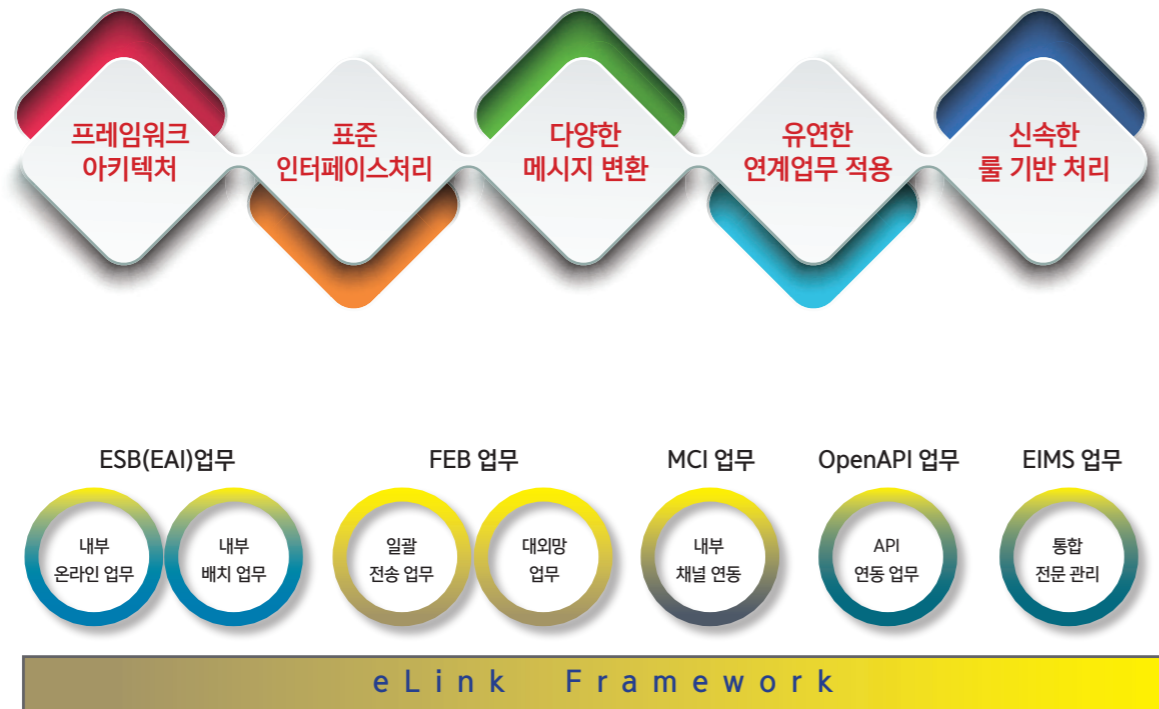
프레임워크
아키텍처

표준
인터페이스처리

다양한
메시지 변환

유연한
연계업무 적용

신속한
룰 기반 처리

ESB(EAI)업무

내부
온라인 업무

내부
배치 업무

FEB 업무

일괄
전송 업무

대외망
업무

MCI 업무

내부
채널 연동

OpenAPI 업무

API
연동 업무

EIMS 업무

통합
전문 관리

eLink Framework